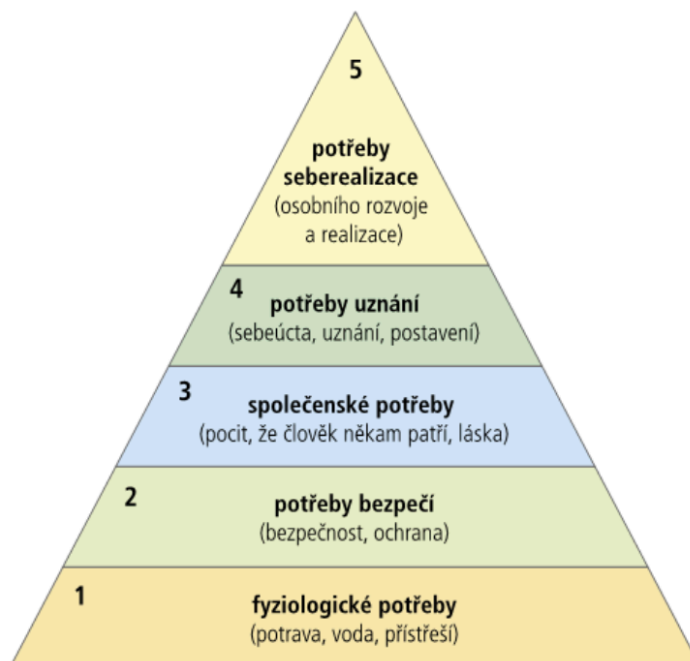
5

potřeby seberealizace
(osobního rozvoje a realizace)

4
potřeby uznání
(sebeúcta, uznání, postavení)

3
společenské potřeby
(pocit, že člověk někam patří, láska)

2
potřeby bezpečí
(bezpečnost, ochrana)

1
fyziologické potřeby
(potrava, voda, přístřeší)